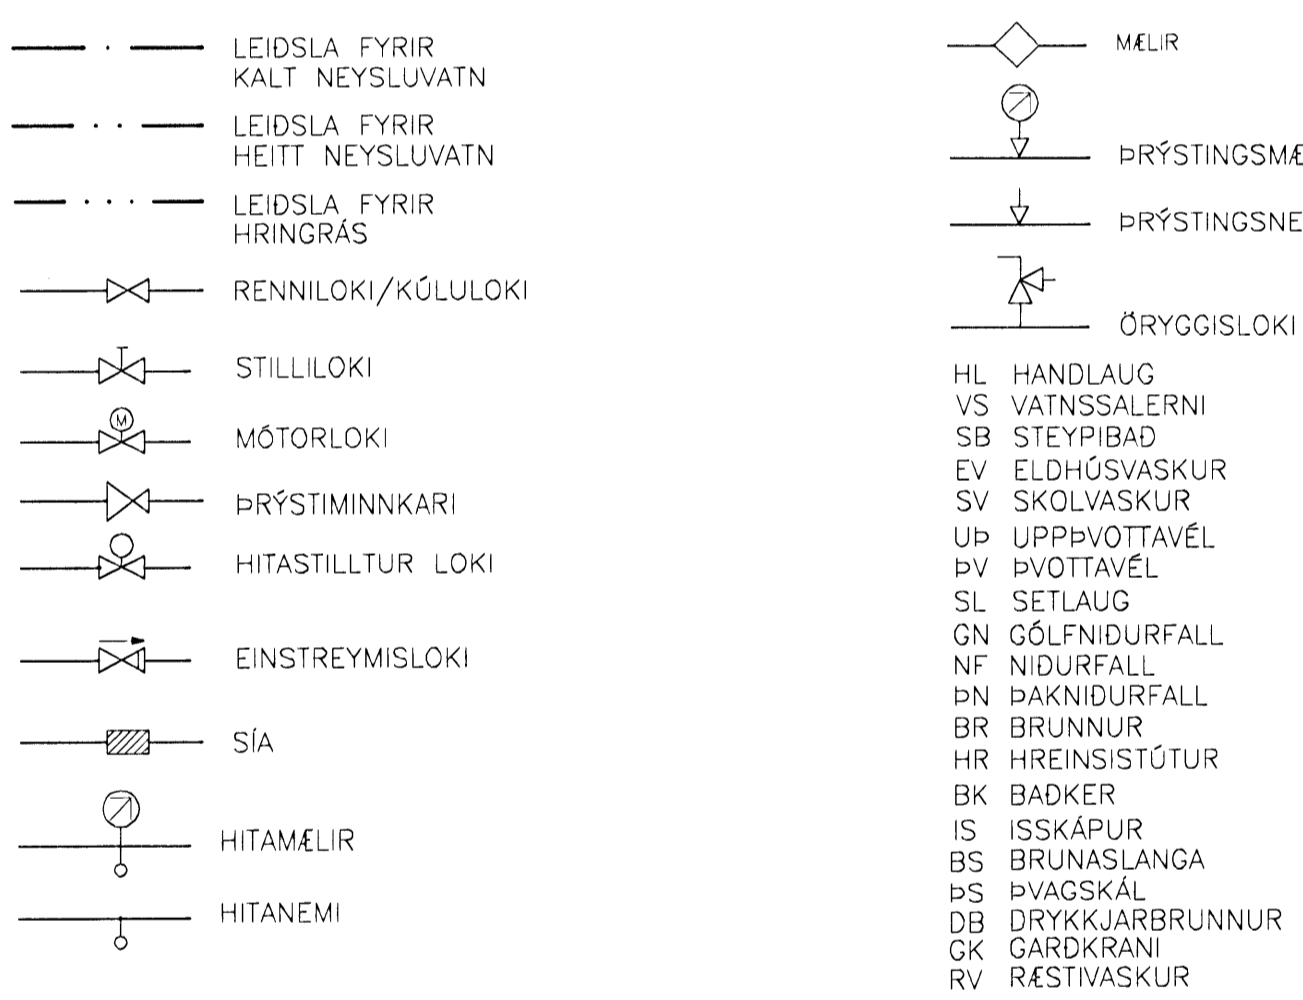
LEIÐSLA FYRIR KALT NEYSLUVATN

LEIÐSLA FYRIR HEITT NEYSLUVATN

LEIÐSLA FYRIR HRINGRÁS

RENNILOKI/KÚLULOKI

STILLILOKI

M

MÓTORLOKI

ÞRÝSTIMINNKARI

HITASTILLTUR LOKI

EINSTREYMISLOKI

SÍA

HITAMÆLIR

HITANEMI

MÆLIR

ÞRÝSTINGSMÆ

ÞRÝSTINGSNE

ÖRYGGISLOKI

HL HANDLAUG
VS VATNSSALERNI
SB STEYPIBAÐ
EV ELDHÚSVASKUR
SV SKOLVASKUR
UÞ UPPÞVOTTAVÉL
ÞV ÞVOTTAVÉL
SL SETLAUG
GN GÓLFNIÐURFALL
NF NIÐURFALL
ÞN ÞAKNIÐURFALL
BR BRUNNUR
HR HREINSISTÚTUR
BK BAÐKER
IS ISSKÁPUR
BS BRUNASLANGA
ÞS ÞVAGSKÁL
DB DRYKKJARBRUNNUR
GK GARÐKRANI
RV RÆSTIVASKUR